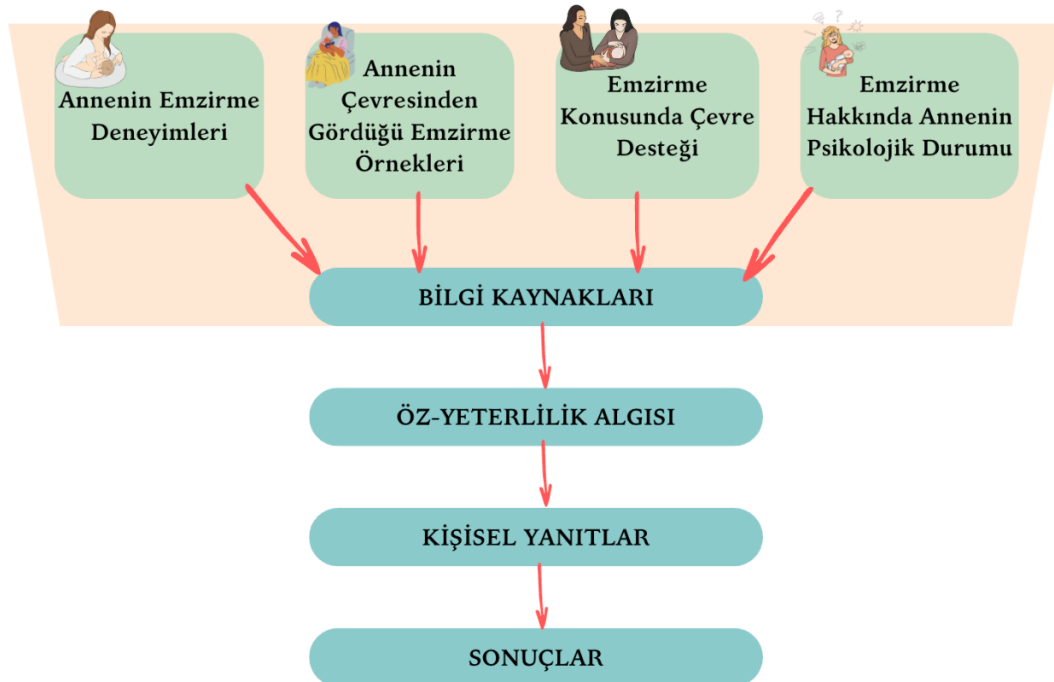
Annenin Emzirme Deneyimleri

Annenin Çevresinden Gördüğü Emzirme Örnekleri

Emzirme Konusunda Çevre Desteği

Emzirme Hakkında Annenin Psikolojik Durumu

BİLGİ KAYNAKLARI

ÖZ-YETERLİLİK ALGISI

KİŞİSEL YANITLAR

SONUÇLAR